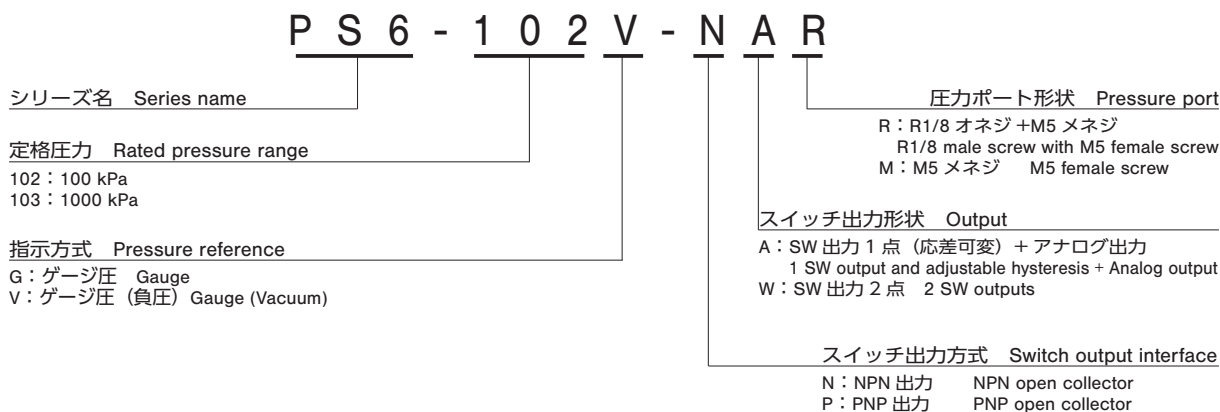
P S 6 - 1 0 2 V - N A R

シリーズ名　Series name

定格圧力　Rated pressure range

102：100 kPa
103：1000 kPa

指示方式　Pressure reference

G：ゲージ圧　Gauge
V：ゲージ圧（負圧）Gauge (Vacuum)

圧力ポート形状　Pressure port

R：R1/8 オネジ +M5 メネジ
R1/8 male screw with M5 female screw
M：M5 メネジ　M5 female screw

スイッチ出力形状　Output

A：SW 出力 1 点（応差可変）＋アナログ出力
1 SW output and adjustable hysteresis + Analog output
W：SW 出力 2 点　2 SW outputs

スイッチ出力方式　Switch output interface

N：NPN 出力　NPN open collector
P：PNP 出力　PNP open collector